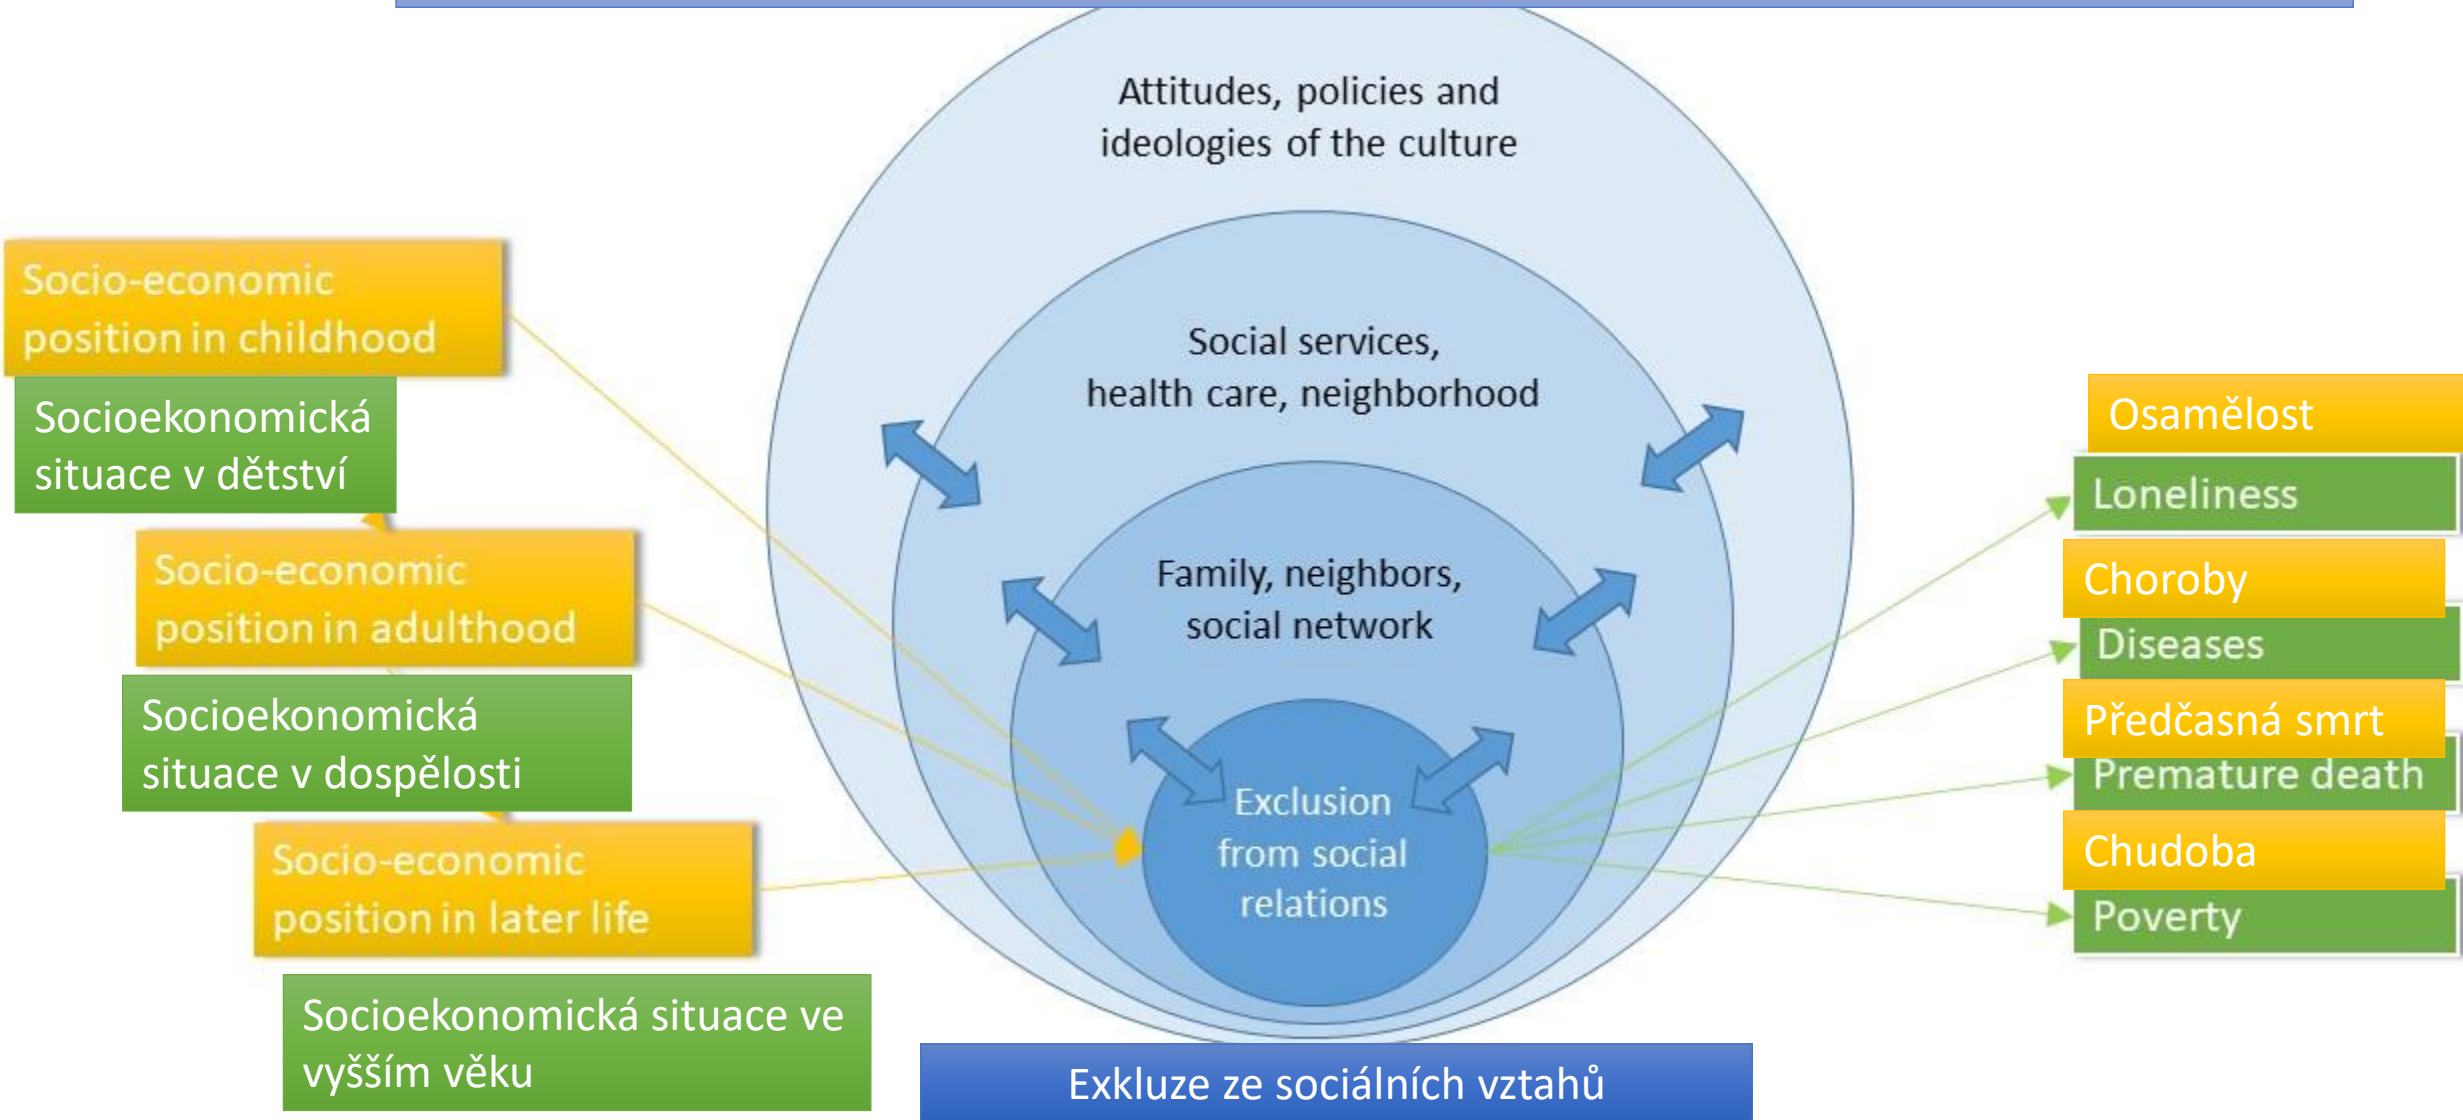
Attitudes, policies and ideologies of the culture

Social services, health care, neighborhood

Family, neighbors, social network

Exclusion from social relations

Socio-economic position in childhood

Socioekonomická situace v dětství

Socio-economic position in adulthood

Socioekonomická situace v dospělosti

Socio-economic position in later life

Socioekonomická situace ve vyšším věku

Osamělost

Loneliness

Choroby

Diseases

Předčasná smrt

Premature death

Chudoba

Poverty

Exkluze ze sociálních vztahů